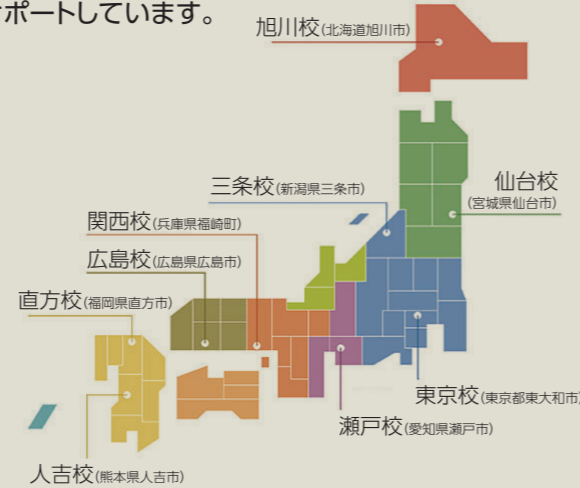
ポートしています。

旭川校(北海道旭川市)

仙台校(宮城県仙台市)

三条校(新潟県三条市)

関西校(兵庫県福崎町)

広島校(広島県広島市)

直方校(福岡県直方市)

東京校(東京都東大和市)

瀬戸校(愛知県瀬戸市)

人吉校(熊本県人吉市)